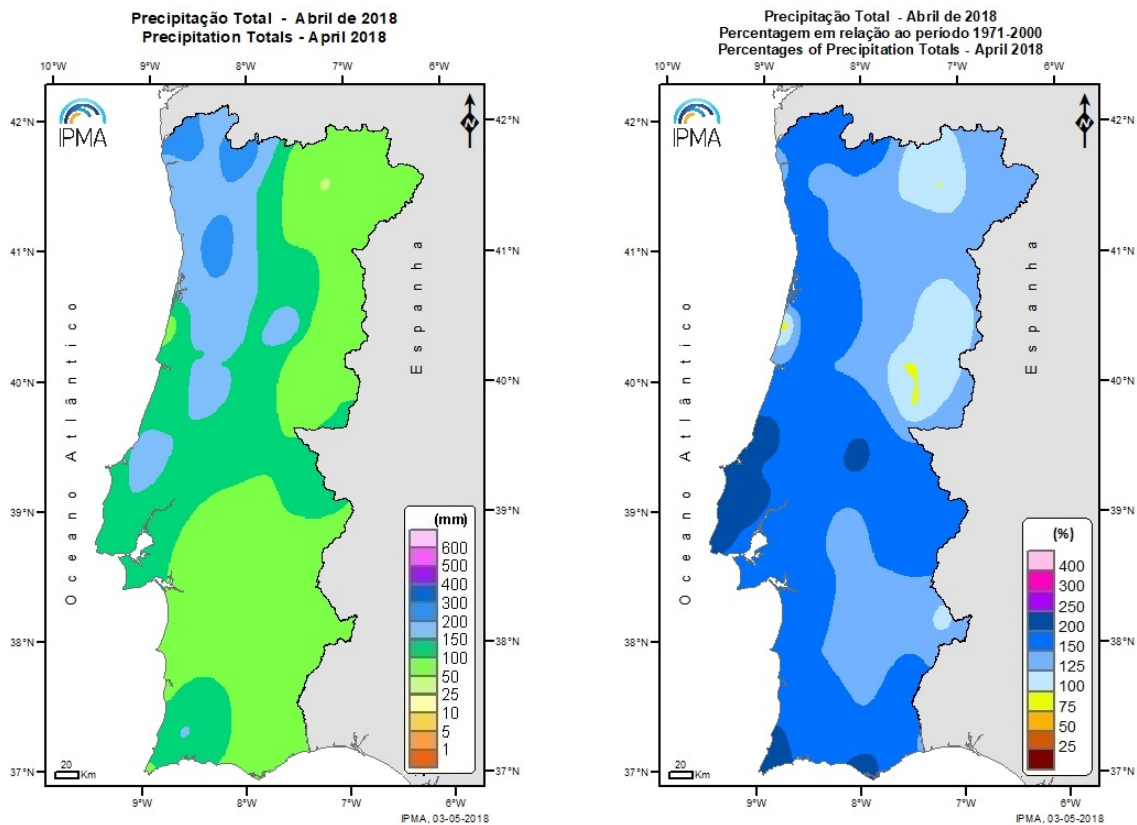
Precipitação Total - Abril de 2018
Precipitation Totals - April 2018

10°W 9°W 8°W 7°W 6°W

IPMA

42°N 41°N 40°N 39°N 38°N 37°N

Oceano Atlântico

Espanha

(mm)
600
500
400
300
200
150
100
50
25
10
5
1

20 Km

9°W 8°W 7°W 6°W

IPMA, 03-05-2018

Precipitação Total - Abril de 2018
Percentagem em relação ao período 1971-2000
Percentages of Precipitation Totals - April 2018

10°W 9°W 8°W 7°W 6°W

IPMA

42°N 41°N 40°N 39°N 38°N 37°N

Oceano Atlântico

Espanha

(%)
400
300
250
200
150
125
100
75
50
25

20 Km

9°W 8°W 7°W 6°W

IPMA, 03-05-2018